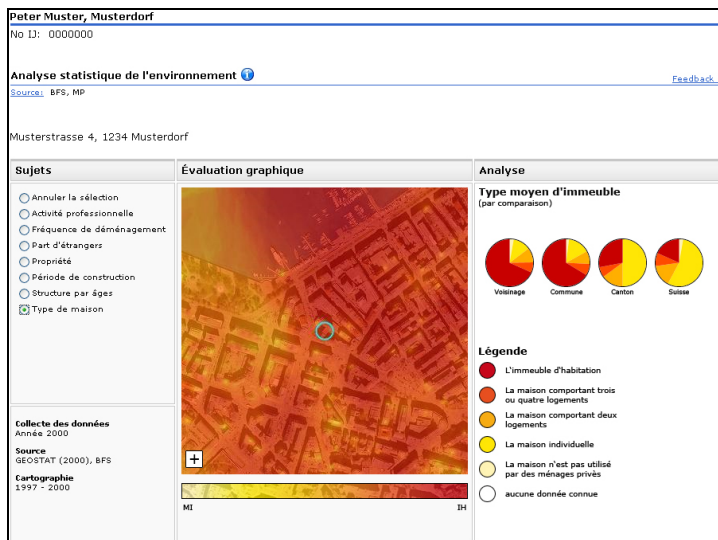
Peter Muster, Musterdorf

No IJ: 0000000

Analyse statistique de l'environnement

Feedback

Source: BFS, MP

Musterstrasse 4, 1234 Musterdorf

Sujets

Annuler la sélection
Activité professionnelle
Fréquence de déménagement
Part d'étrangers
Propriété
Période de construction
Structure par âges
Type de maison

Collecte des données
Année 2000

Source
GEOSTAT (2000), BFS

Cartographie
1997 - 2000

Évaluation graphique

+

MI

IH

Analyse

Type moyen d'immeuble
(par comparaison)

Voisinage
Commune
Canton
Suisse

Légende

L'immeuble d'habitation
La maison comportant trois ou quatre logements
La maison comportant deux logements
La maison individuelle
La maison n'est pas utilisé par des ménages privés
aucune donnée connue